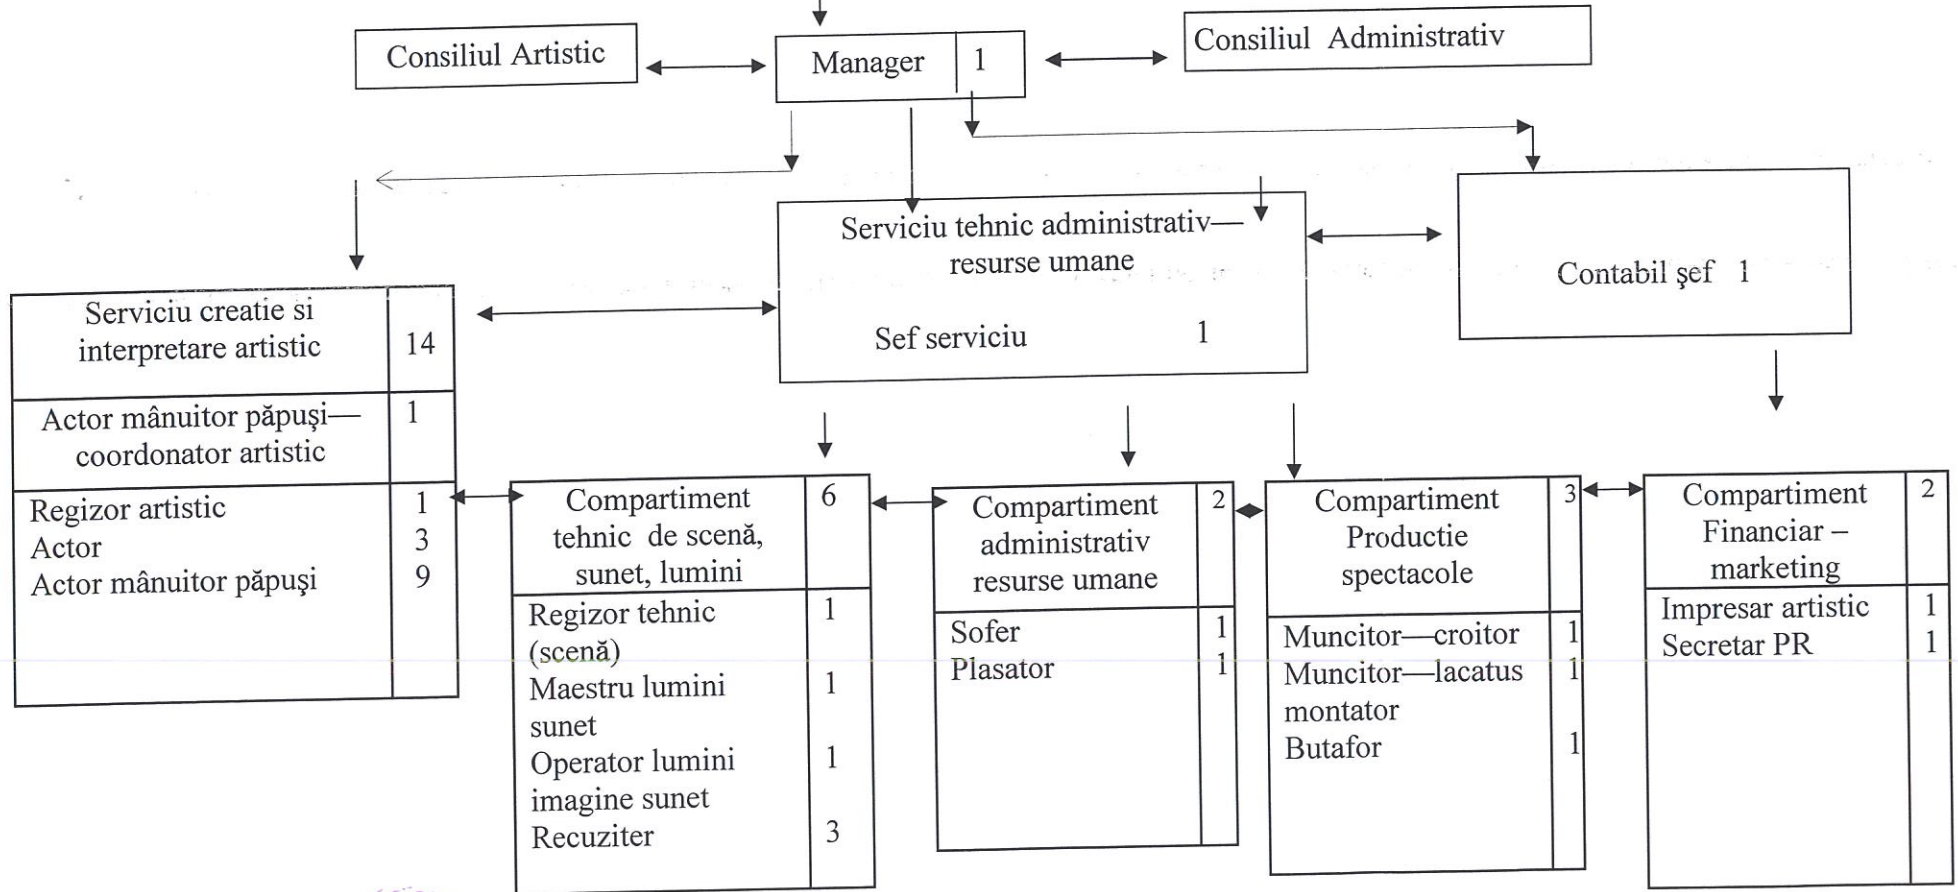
Consiliul Artistic

Manager 1

Consiliul Administrativ

Serviciu tehnic administrativ— resurse umane

Sef serviciu 1

Contabil şef 1

| Serviciu creatie si interpretare artistic | 14 |
|---|---|
| Actor mânuitor păpuşi— coordonator artistic | 1 |
| Regizor artistic | 1 |
| Actor | 3 |
| Actor mânuitor păpuşi | 9 |

| Compartiment tehnic de scenă, sunet, lumini | 6 |
|---|---|
| Regizor tehnic (scenă) | 1 |
| Maestru lumini sunet | 1 |
| Operator lumini imagine sunet | 1 |
| Recuziter | 3 |

| Compartiment administrativ resurse umane | 2 |
|---|---|
| Sofer | 1 |
| Plasator | 1 |

| Compartiment Productie spectacole | 3 |
|---|---|
| Muncitor—croitor | 1 |
| Muncitor—lacatus montator | 1 |
| Butafor | 1 |

| Compartiment Financiar – marketing | 2 |
|---|---|
| Impresar artistic | 1 |
| Secretar PR | 1 |